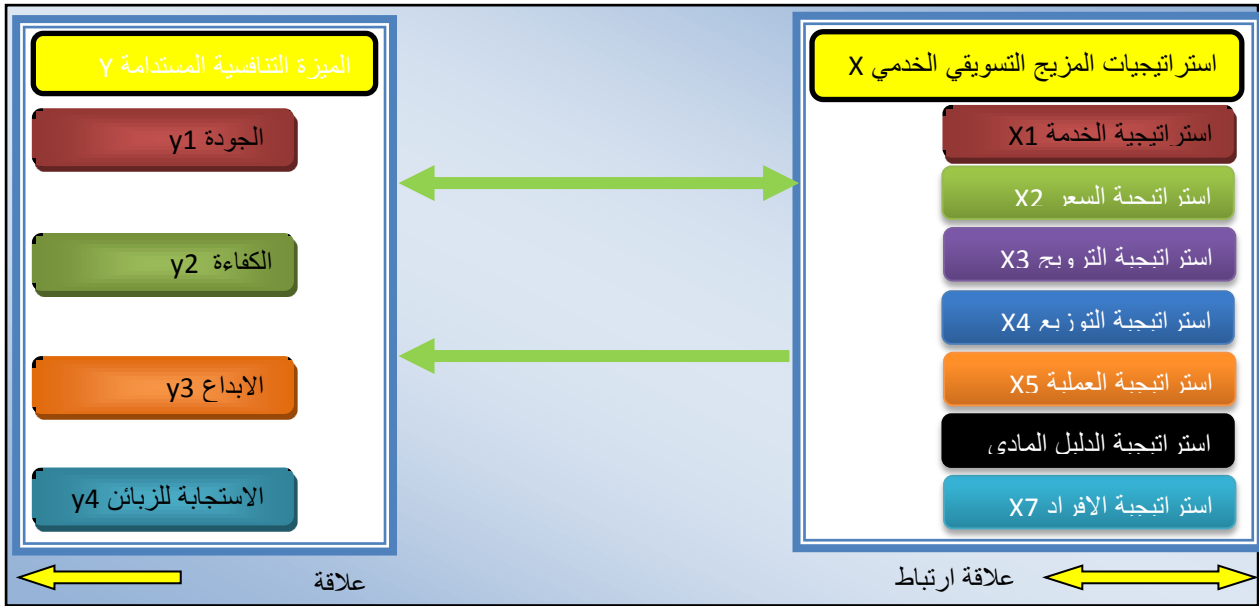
استراتيجيات المزيج التسويقي الخدمي X

استراتيجية الخدمة X1

استراتيجية السعر X2

استراتيجية الترويج X3

استراتيجية التوزيع X4

استراتيجية العملية X5

استراتيجية الدليل المادي

استراتيجية الافراد X7

الميزة التنافسية المستدامة Y

الجودة y1

الكفاءة y2

الابداع y3

الاستجابة للزبائن y4

علاقة ارتباط

علاقة